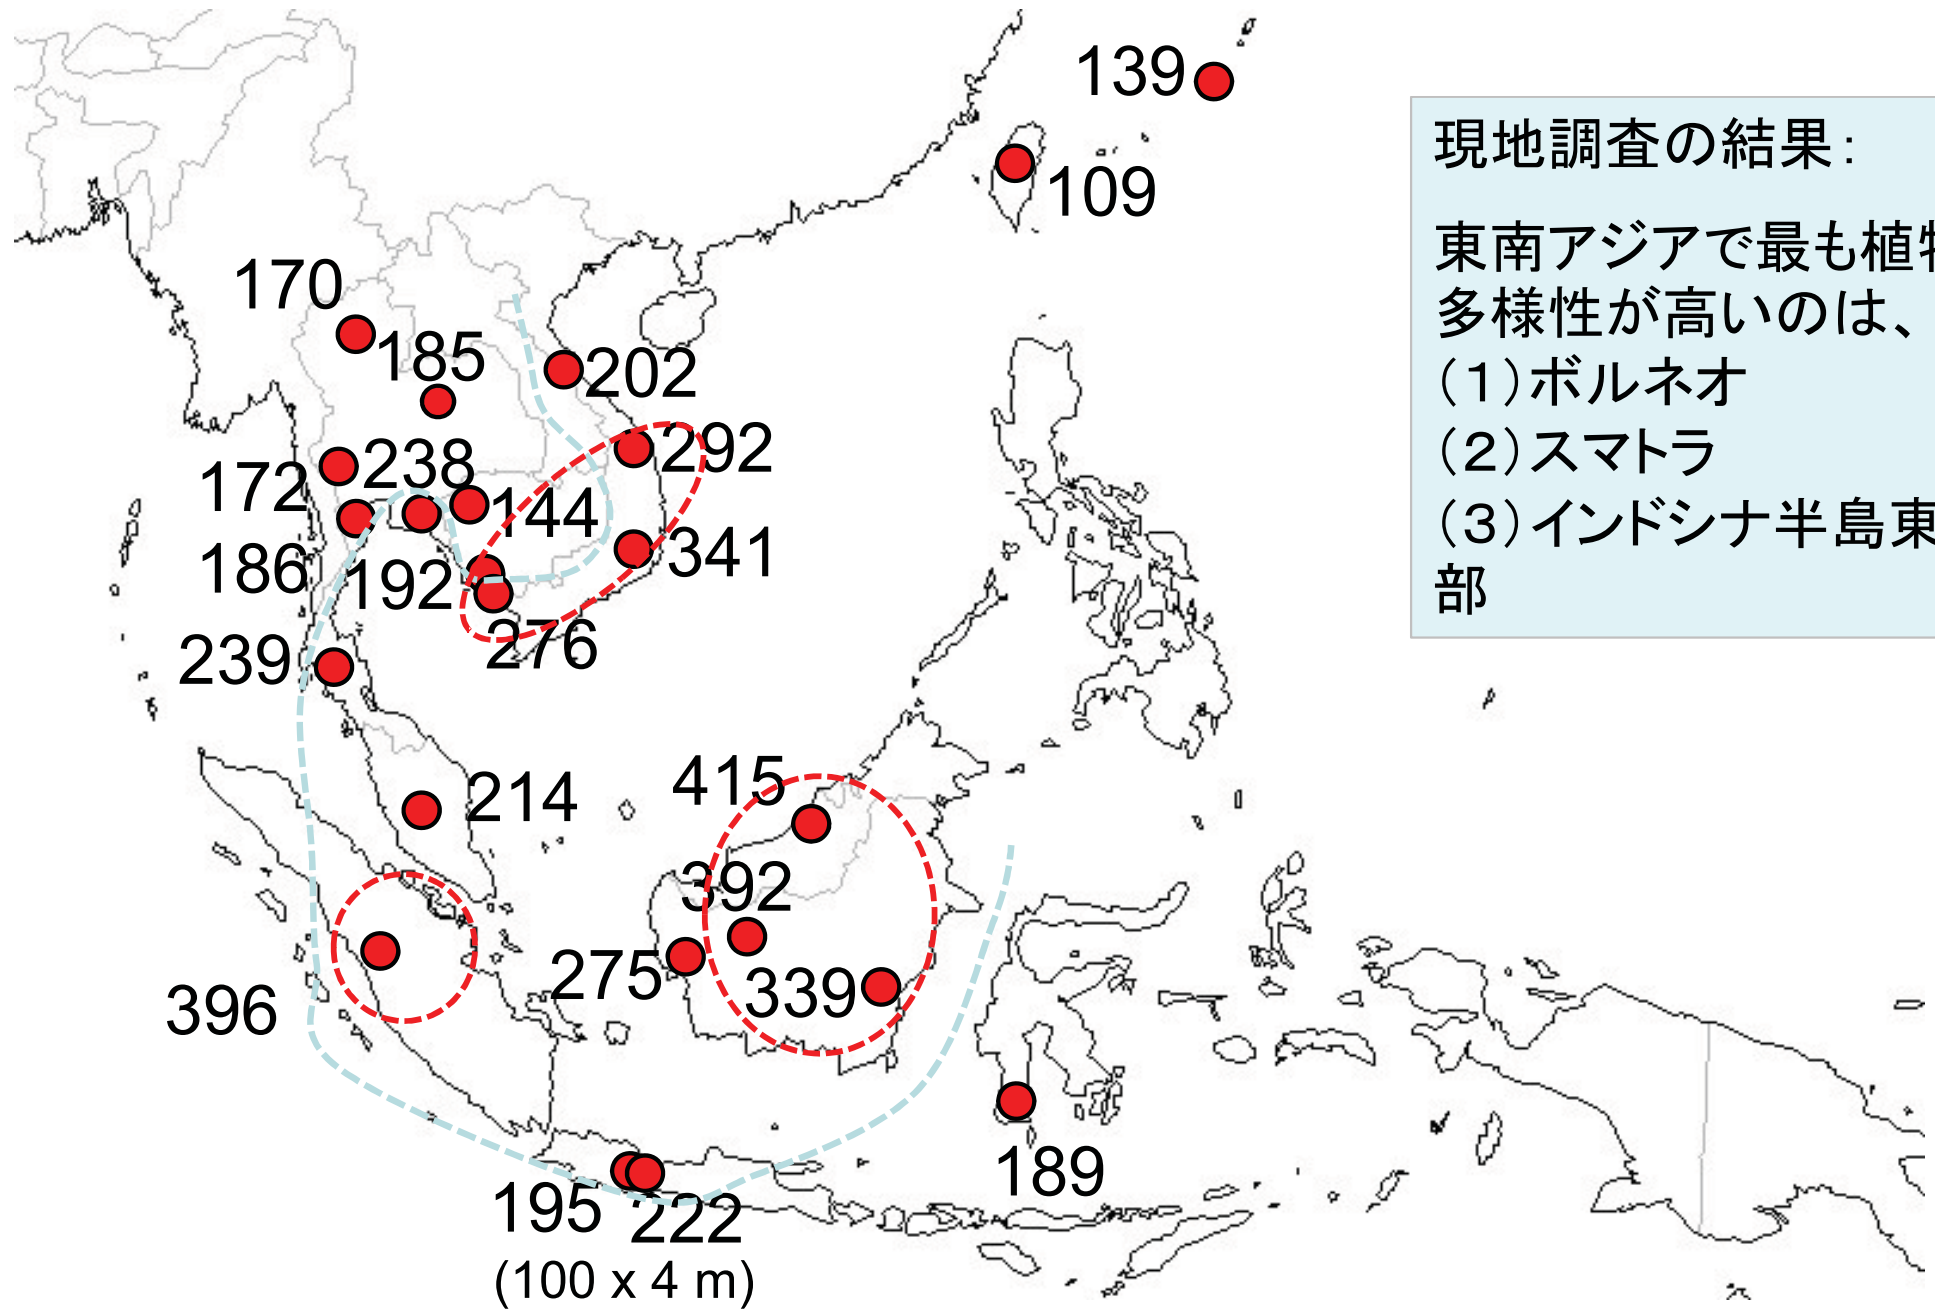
139

109

170

185

202

292

238

172

144

341

186

192

276

239

214

415

392

275

339

396

189

195

222

(100 x 4 m)

現地調査の結果:

東南アジアで最も植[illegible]多様性が高いのは、
(1)ボルネオ
(2)スマトラ
(3)インドシナ半島東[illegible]部